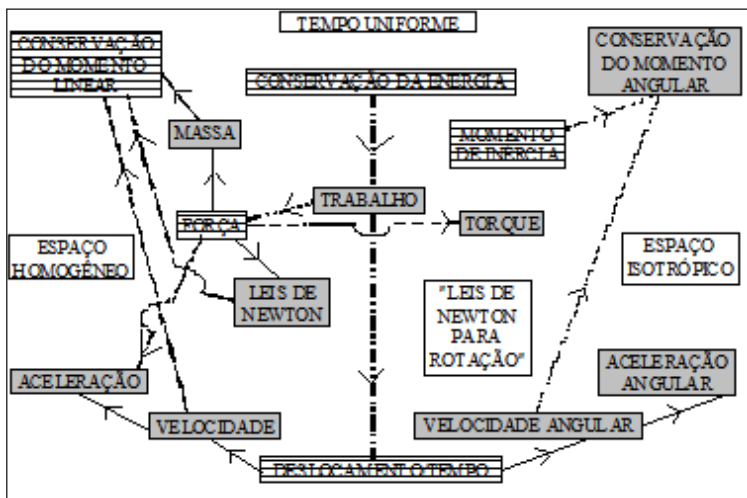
TEMPO UNIFORME

CONSERVAÇÃO DO MOMENTO LINEAR

CONSERVAÇÃO DA ENERGIA

CONSERVAÇÃO DO MOMENTO ANGULAR

MASSA

MOMENTO DE INERCIA

TRABALHO

FORÇA

TORQUE

ESPAÇO HOMOGÊNEO

ESPAÇO ISOTRÓPICO

LEIS DE NEWTON

"LEIS DE NEWTON PARA ROTAÇÃO"

ACELERAÇÃO

ACELERAÇÃO ANGULAR

VELOCIDADE

VELOCIDADE ANGULAR

DESLOCAMENTO TEMPO